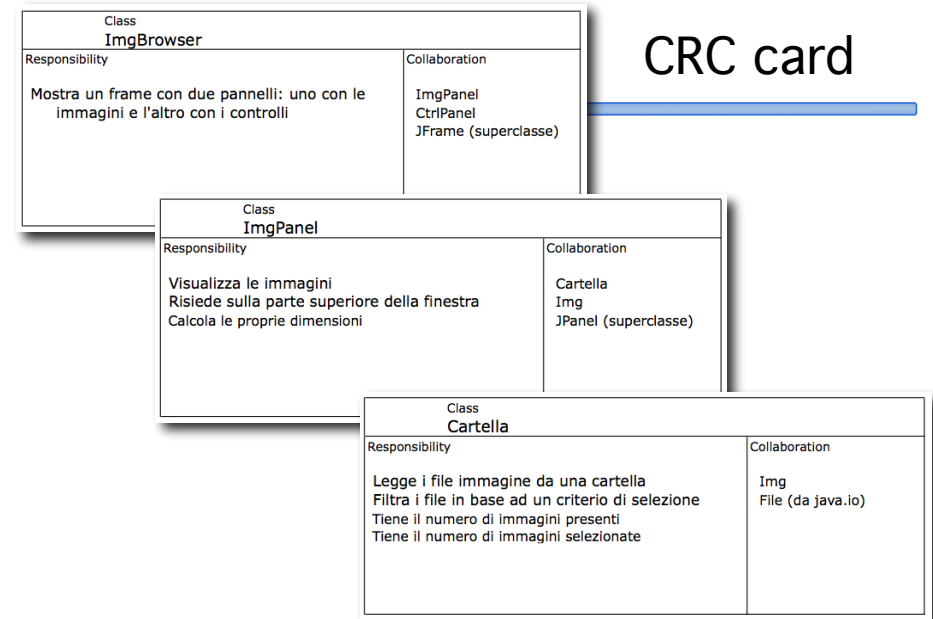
CRC card

Class
ImgBrowser

| Responsibility | Collaboration |
|---|---|
| Mostra un frame con due pannelli: uno con le immagini e l'altro con i controlli | ImgPanel<br>CtrlPanel<br>JFrame (superclasse) |

Class
ImgPanel

| Responsibility | Collaboration |
|---|---|
| Visualizza le immagini<br>Risiede sulla parte superiore della finestra<br>Calcola le proprie dimensioni | Cartella<br>Img<br>JPanel (superclasse) |

Class
Cartella

| Responsibility | Collaboration |
|---|---|
| Legge i file immagine da una cartella<br>Filtra i file in base ad un criterio di selezione<br>Tiene il numero di immagini presenti<br>Tiene il numero di immagini selezionate | Img<br>File (da java.io) |